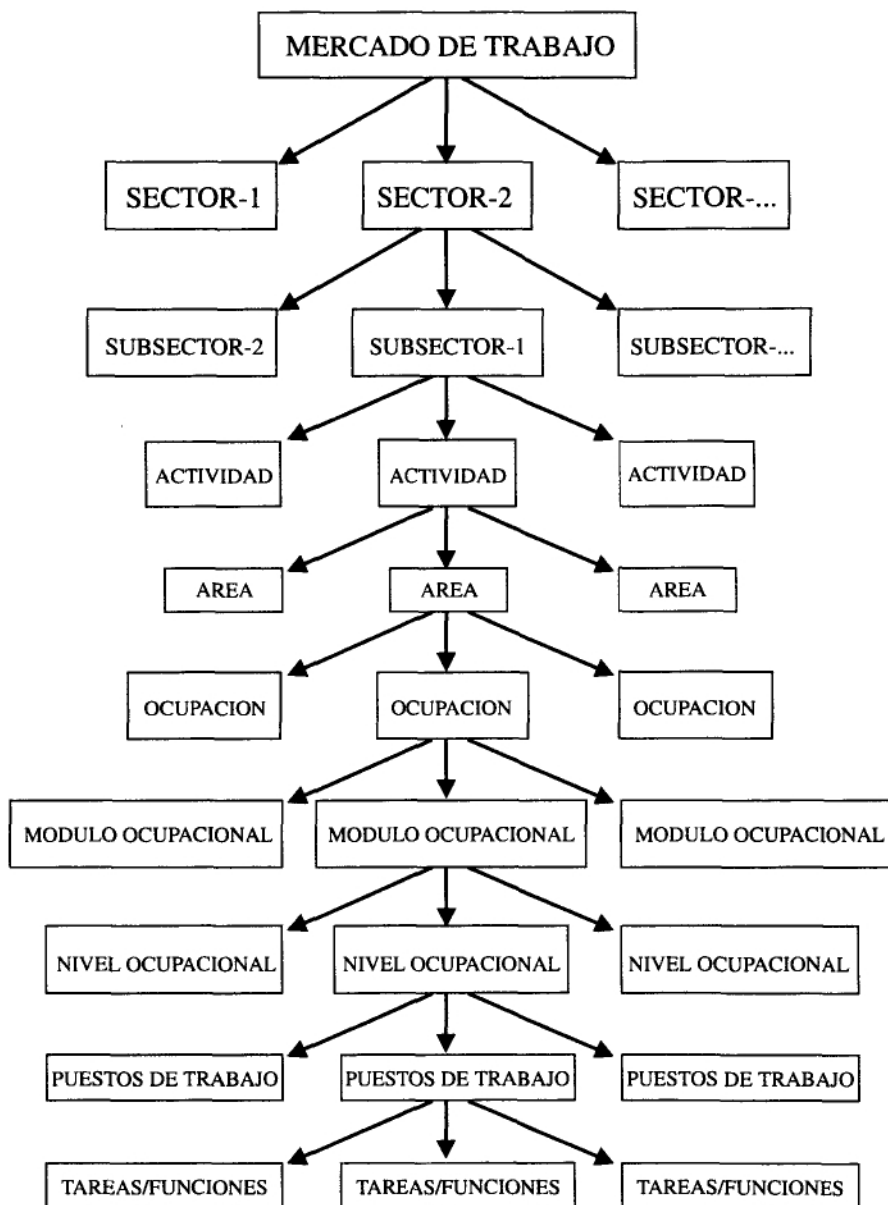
MERCADO DE TRABAJO

SECTOR-1

SECTOR-2

SECTOR-...

SUBSECTOR-2

SUBSECTOR-1

SUBSECTOR-...

ACTIVIDAD

ACTIVIDAD

ACTIVIDAD

AREA

AREA

AREA

OCUPACION

OCUPACION

OCUPACION

MODULO OCUPACIONAL

MODULO OCUPACIONAL

MODULO OCUPACIONAL

NIVEL OCUPACIONAL

NIVEL OCUPACIONAL

NIVEL OCUPACIONAL

PUESTOS DE TRABAJO

PUESTOS DE TRABAJO

PUESTOS DE TRABAJO

TAREAS/FUNCIONES

TAREAS/FUNCIONES

TAREAS/FUNCIONES